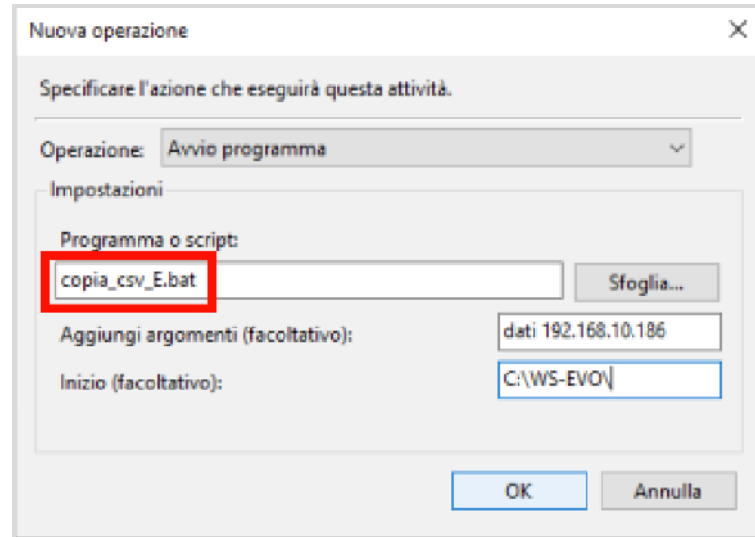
Nuova operazione

×

Specificare l'azione che eseguirà questa attività.

Operazione: Avvio programma

Impostazioni

Programma o script:

copia_csv_E.bat

Sfoglia...

Aggiungi argomenti (facoltativo):

dati 192.168.10.186

Inizio (facoltativo):

C:\WS-EVO\

OK

Annulla